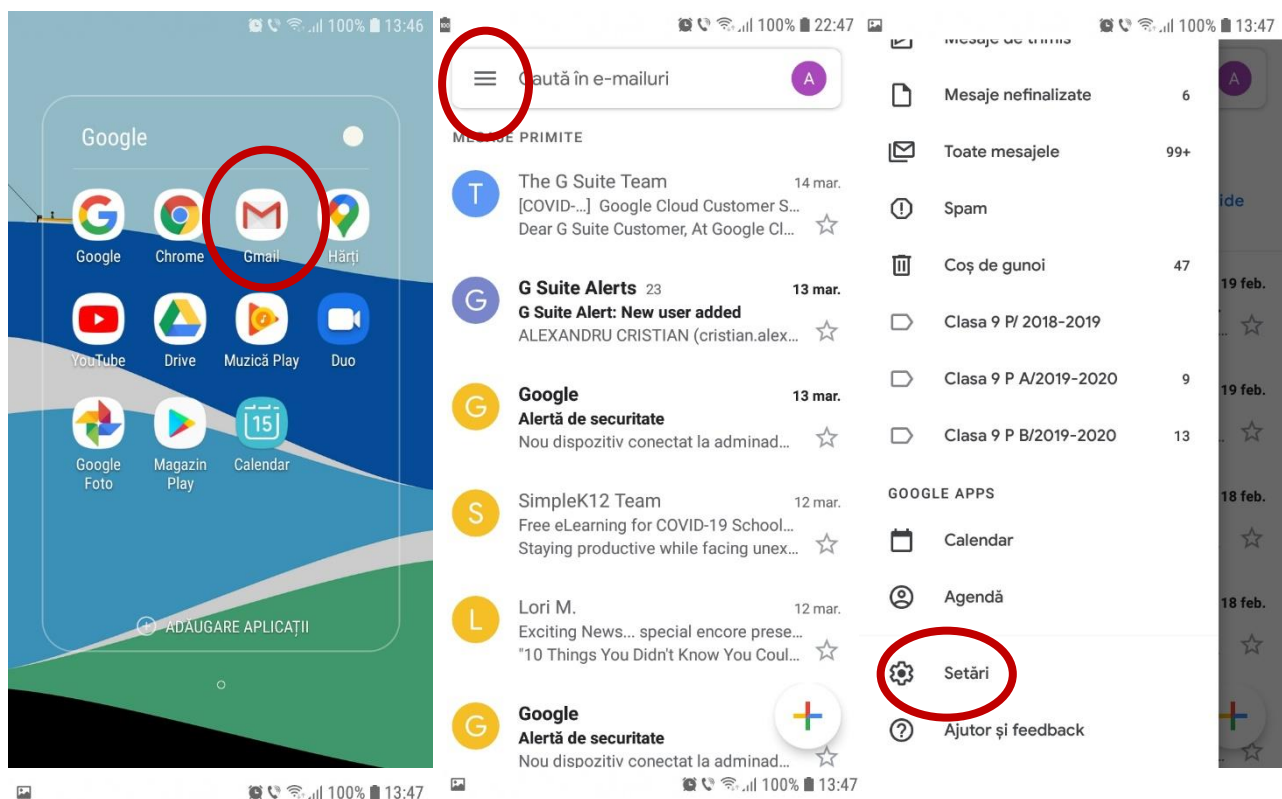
100% 13:46

Google

Google
Chrome
Gmail
Hărți
YouTube
Drive
Muzică Play
Duo
Google Foto
Magazin Play
Calendar

ADĂUGARE APLICAȚII

100% 13:47

100% 22:47

Caută în e-mailuri
A

MESAJE PRIMITE

T
The G Suite Team
14 mar.
[COVID-...] Google Cloud Customer S...
Dear G Suite Customer, At Google Cl...

G
G Suite Alerts 23
13 mar.
G Suite Alert: New user added
ALEXANDRU CRISTIAN (cristian.alex...

G
Google
13 mar.
Alertă de securitate
Nou dispozitiv conectat la adminad...

S
SimpleK12 Team
12 mar.
Free eLearning for COVID-19 School...
Staying productive while facing unex...

L
Lori M.
12 mar.
Exciting News... special encore prese...
"10 Things You Didn't Know You Coul...

G
Google
Alertă de securitate
Nou dispozitiv conectat la adminad...

100% 13:47

100% 13:47

Mesaje de trimis
Mesaje nefinalizate 6
Toate mesajele 99+
Spam
Coș de gunoi 47
Clasa 9 P/ 2018-2019
Clasa 9 P A/2019-2020 9
Clasa 9 P B/2019-2020 13

GOOGLE APPS
Calendar
Agendă
Setări
Ajutor și feedback

A
ide
19 feb.
19 feb.
18 feb.
18 feb.